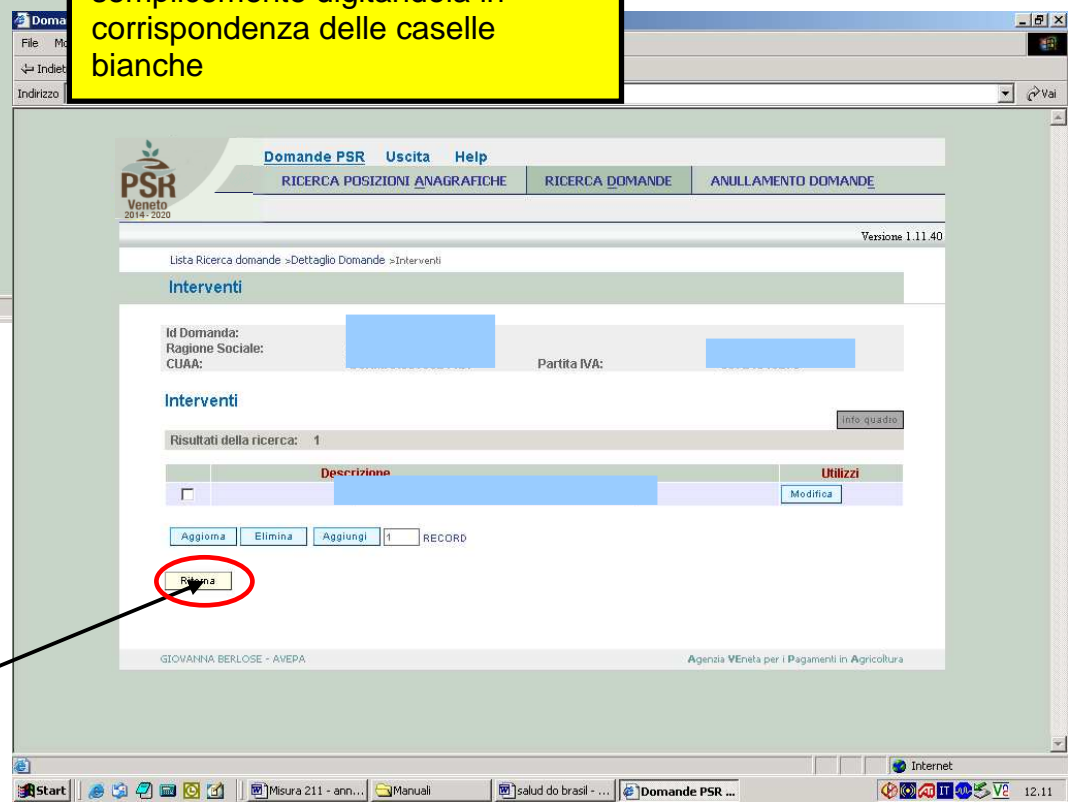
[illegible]
corrispondenza delle caselle bianche

Doma
File Mo
Indiet
Indirizzo
Vai

PSR Veneto 2014 - 2020
Domande PSR Uscita Help
RICERCA POSIZIONI ANAGRAFICHE | RICERCA DOMANDE | ANULLAMENTO DOMANDE

Versione 1.11.40

Lista Ricerca domande >Dettaglio Domande >Interventi

Interventi

Id Domanda:
Ragione Sociale:
CUAA:
Partita IVA:

Interventi

info quadro

Risultati della ricerca: 1

| | Descrizione | Utilizzi |
|---|---|---|
| ☐ | | Modifica |

Aggiorna Elimina Aggiungi 1 RECORD

Ritorna

GIOVANNA BERLOSE - AVEPA
Agenzia VEneta per i Pagamenti in Agricoltura

Internet

Start | Misura 211 - ann... | Manuali | salud do brasil - ... | Domande PSR ... | 12.11